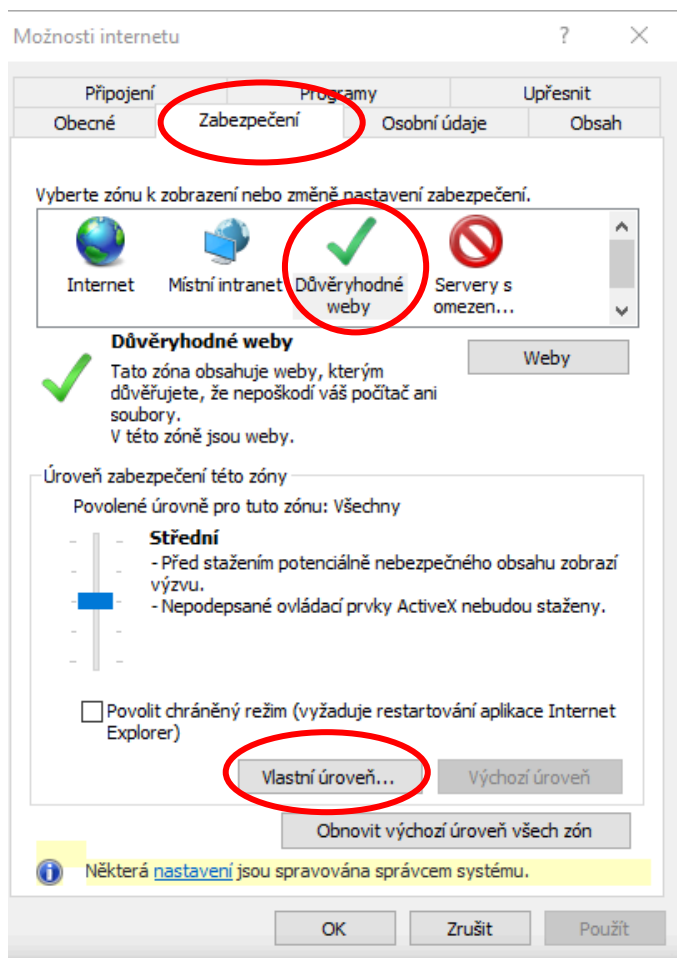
Možnosti internetu

?

Připojení
Programy
Upřesnit
Obecné
Zabezpečení
Osobní údaje
Obsah

Vyberte zónu k zobrazení nebo změně nastavení zabezpečení.

Internet
Místní intranet
Důvěryhodné weby
Servery s omezen...

Důvěryhodné weby
Tato zóna obsahuje weby, kterým důvěřujete, že nepoškodí váš počítač ani soubory.
V této zóně jsou weby.

Weby

Úroveň zabezpečení této zóny
Povolené úrovně pro tuto zónu: Všechny

Střední
- Před stažením potenciálně nebezpečného obsahu zobrazí výzvu.
- Nepodepsané ovládací prvky ActiveX nebudou staženy.

Povolit chráněný režim (vyžaduje restartování aplikace Internet Explorer)

Vlastní úroveň...
Výchozí úroveň

Obnovit výchozí úroveň všech zón

Některá nastavení jsou spravována správcem systému.

OK
Zrušit
Použít